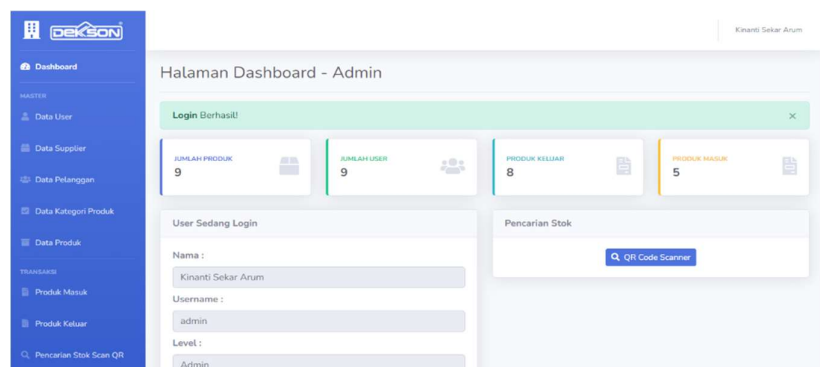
DEKSON

Dashboard

MASTER

Data User

Data Supplier

Data Pelanggan

Data Kategori Produk

Data Produk

TRANSAKSI

Produk Masuk

Produk Keluar

Pencarian Stok Scan QR

Kinanti Sekar Arum

Halaman Dashboard - Admin

Login Berhasil!

×

JUMLAH PRODUK
9

JUMLAH USER
9

PRODUK KELUAR
8

PRODUK MASUK
5

User Sedang Login

Nama :
Kinanti Sekar Arum

Username :
admin

Level :
Admin

Pencarian Stok

QR Code Scanner